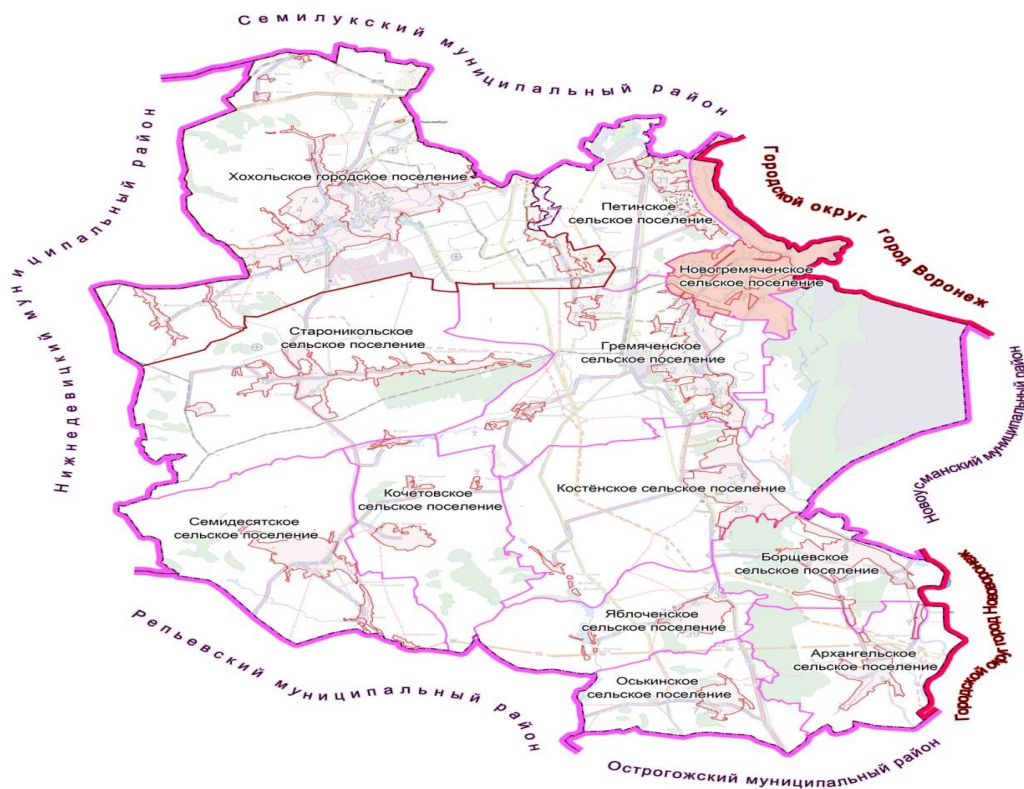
Семилукский муниципальный район

Нижнедевицкий муниципальный район

Хохольское городское поселение

Петинское сельское поселение

Городской округ город Воронеж

Новогремяченское сельское поселение

Староникольское сельское поселение

Гремяченское сельское поселение

Новоусманский муниципальный район

Кочетовское сельское поселение

Костёнское сельское поселение

Семидесятское сельское поселение

Борщевское сельское поселение

Городской округ город Нововоронеж

Репьевский муниципальный район

Яблоченское сельское поселение

Архангельское сельское поселение

Оськинское сельское поселение

Острогожский муниципальный район